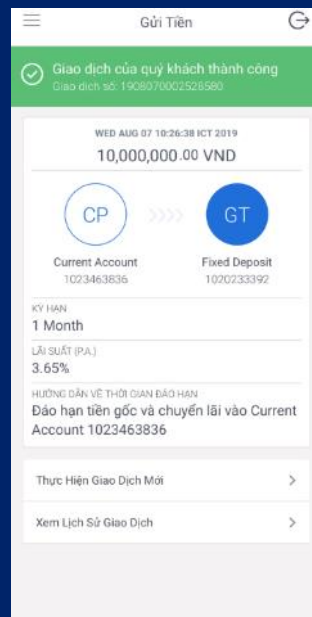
Gửi Tiền

Giao dịch của quý khách thành công
Giao dịch số: 1908070002526580

WED AUG 07 10:26:38 ICT 2019
10,000,000.00 VND

CP
GT

Current Account
1023463836

Fixed Deposit
1020233392

KỲ HẠN
1 Month

LÃI SUẤT (P.A.)
3.65%

HƯỚNG DẪN VỀ THỜI GIAN ĐÁO HẠN
Đáo hạn tiền gốc và chuyển lãi vào Current Account 1023463836

Thực Hiện Giao Dịch Mới

Xem Lịch Sử Giao Dịch